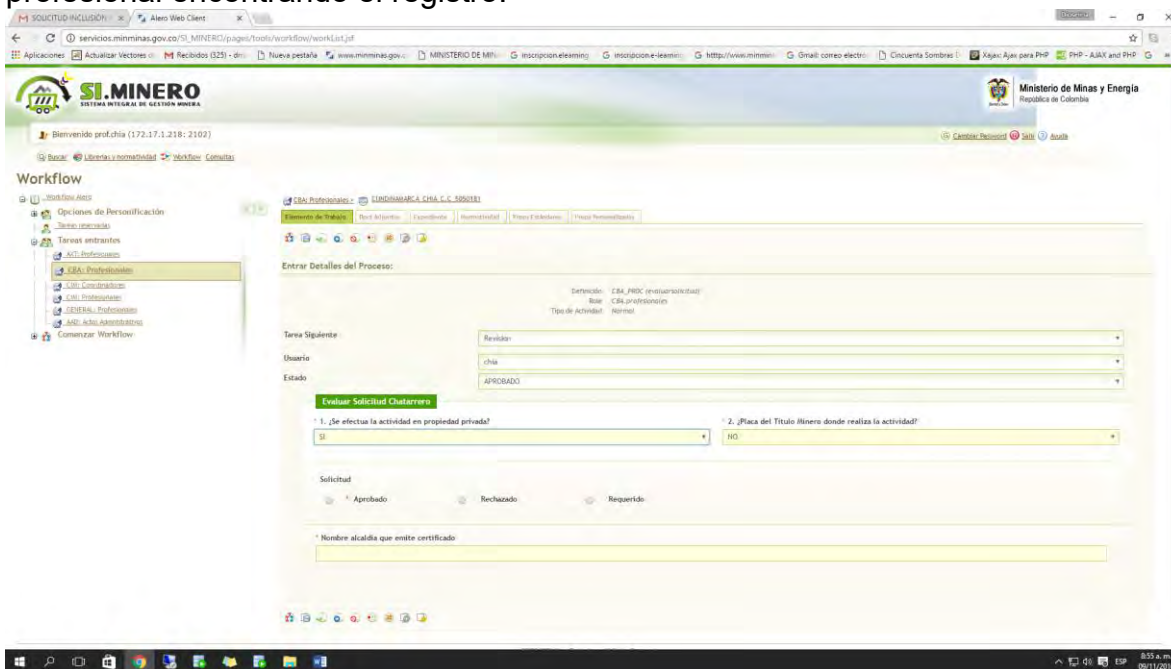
profesional encontrando el registro.

SOLICITUD INCLUSION × Alero Web Client ×

servicios.minminas.gov.co/SI_MINERO/pages/tools/workflow/workList.jsf

Aplicaciones Actualizar Vectores Recibidos (325) Nueva pestaña www.minminas.gov.co MINISTERIO DE MIN inscripcion elearning inscripcione-learning http://www.minmin Gmail correo electro Cincuenta Sombras Xajax: Ajax para PHP PHP - AJAX and PHP

SI.MINERO
SISTEMA INTEGRAL DE GESTIÓN MINERA

Ministerio de Minas y Energía
República de Colombia

Bienvenido prof.chia (172.17.1.218: 2102)

Cambiar Password Salir Ayuda

Buscar Librerías y normatividad Workflow Consultas

Workflow

Workflow Alero
Opciones de Personificación
Tareas reservadas
Tareas entrantes
AIT: Profesionales
CBA: Profesionales
CIM: Coordinadores
CIM: Profesionales
GENERAL: Profesionales
AAD: Actos Administrativos
Comenzar Workflow

CBA: Profesionales > CUNDINAMARCA CHIA C.C 5050181

Elemento de Trabajo | Doct Adjuntos | Expediente | Normatividad | Pasos Estándares | Pasos Personalizados

Entrar Detalles del Proceso:

Definición: CBA_PROC (evaluarsolicitud)
Role: CBA profesionales
Tipo de Actividad: Normal

Tarea Siguiente: Revisión
Usuario: chia
Estado: APROBADO

Evaluar Solicitud Chatarrero

* 1. ¿Se efectua la actividad en propiedad privada?
SI

* 2. ¿Placa del Titulo Minero donde realiza la actividad?
NO

Solicitud
* Aprobado Rechazado Requerido

* Nombre alcaldia que emite certificado

ESP 8:55 a.m. 09/11/20